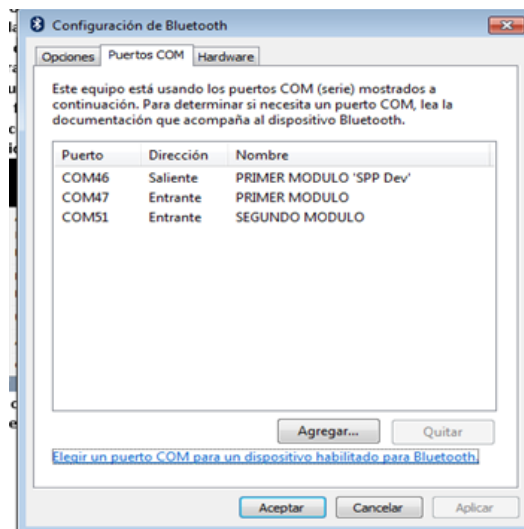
Configuración de Bluetooth

Opciones | Puertos COM | Hardware

Este equipo está usando los puertos COM (serie) mostrados a continuación. Para determinar si necesita un puerto COM, lea la documentación que acompaña al dispositivo Bluetooth.

| Puerto | Dirección | Nombre |
|---|---|---|
| COM46 | Saliente | PRIMER MODULO 'SPP Dev' |
| COM47 | Entrante | PRIMER MODULO |
| COM51 | Entrante | SEGUNDO MODULO |

Agregar... | Quitar

Elegir un puerto COM para un dispositivo habilitado para Bluetooth.

Aceptar | Cancelar | Aplicar